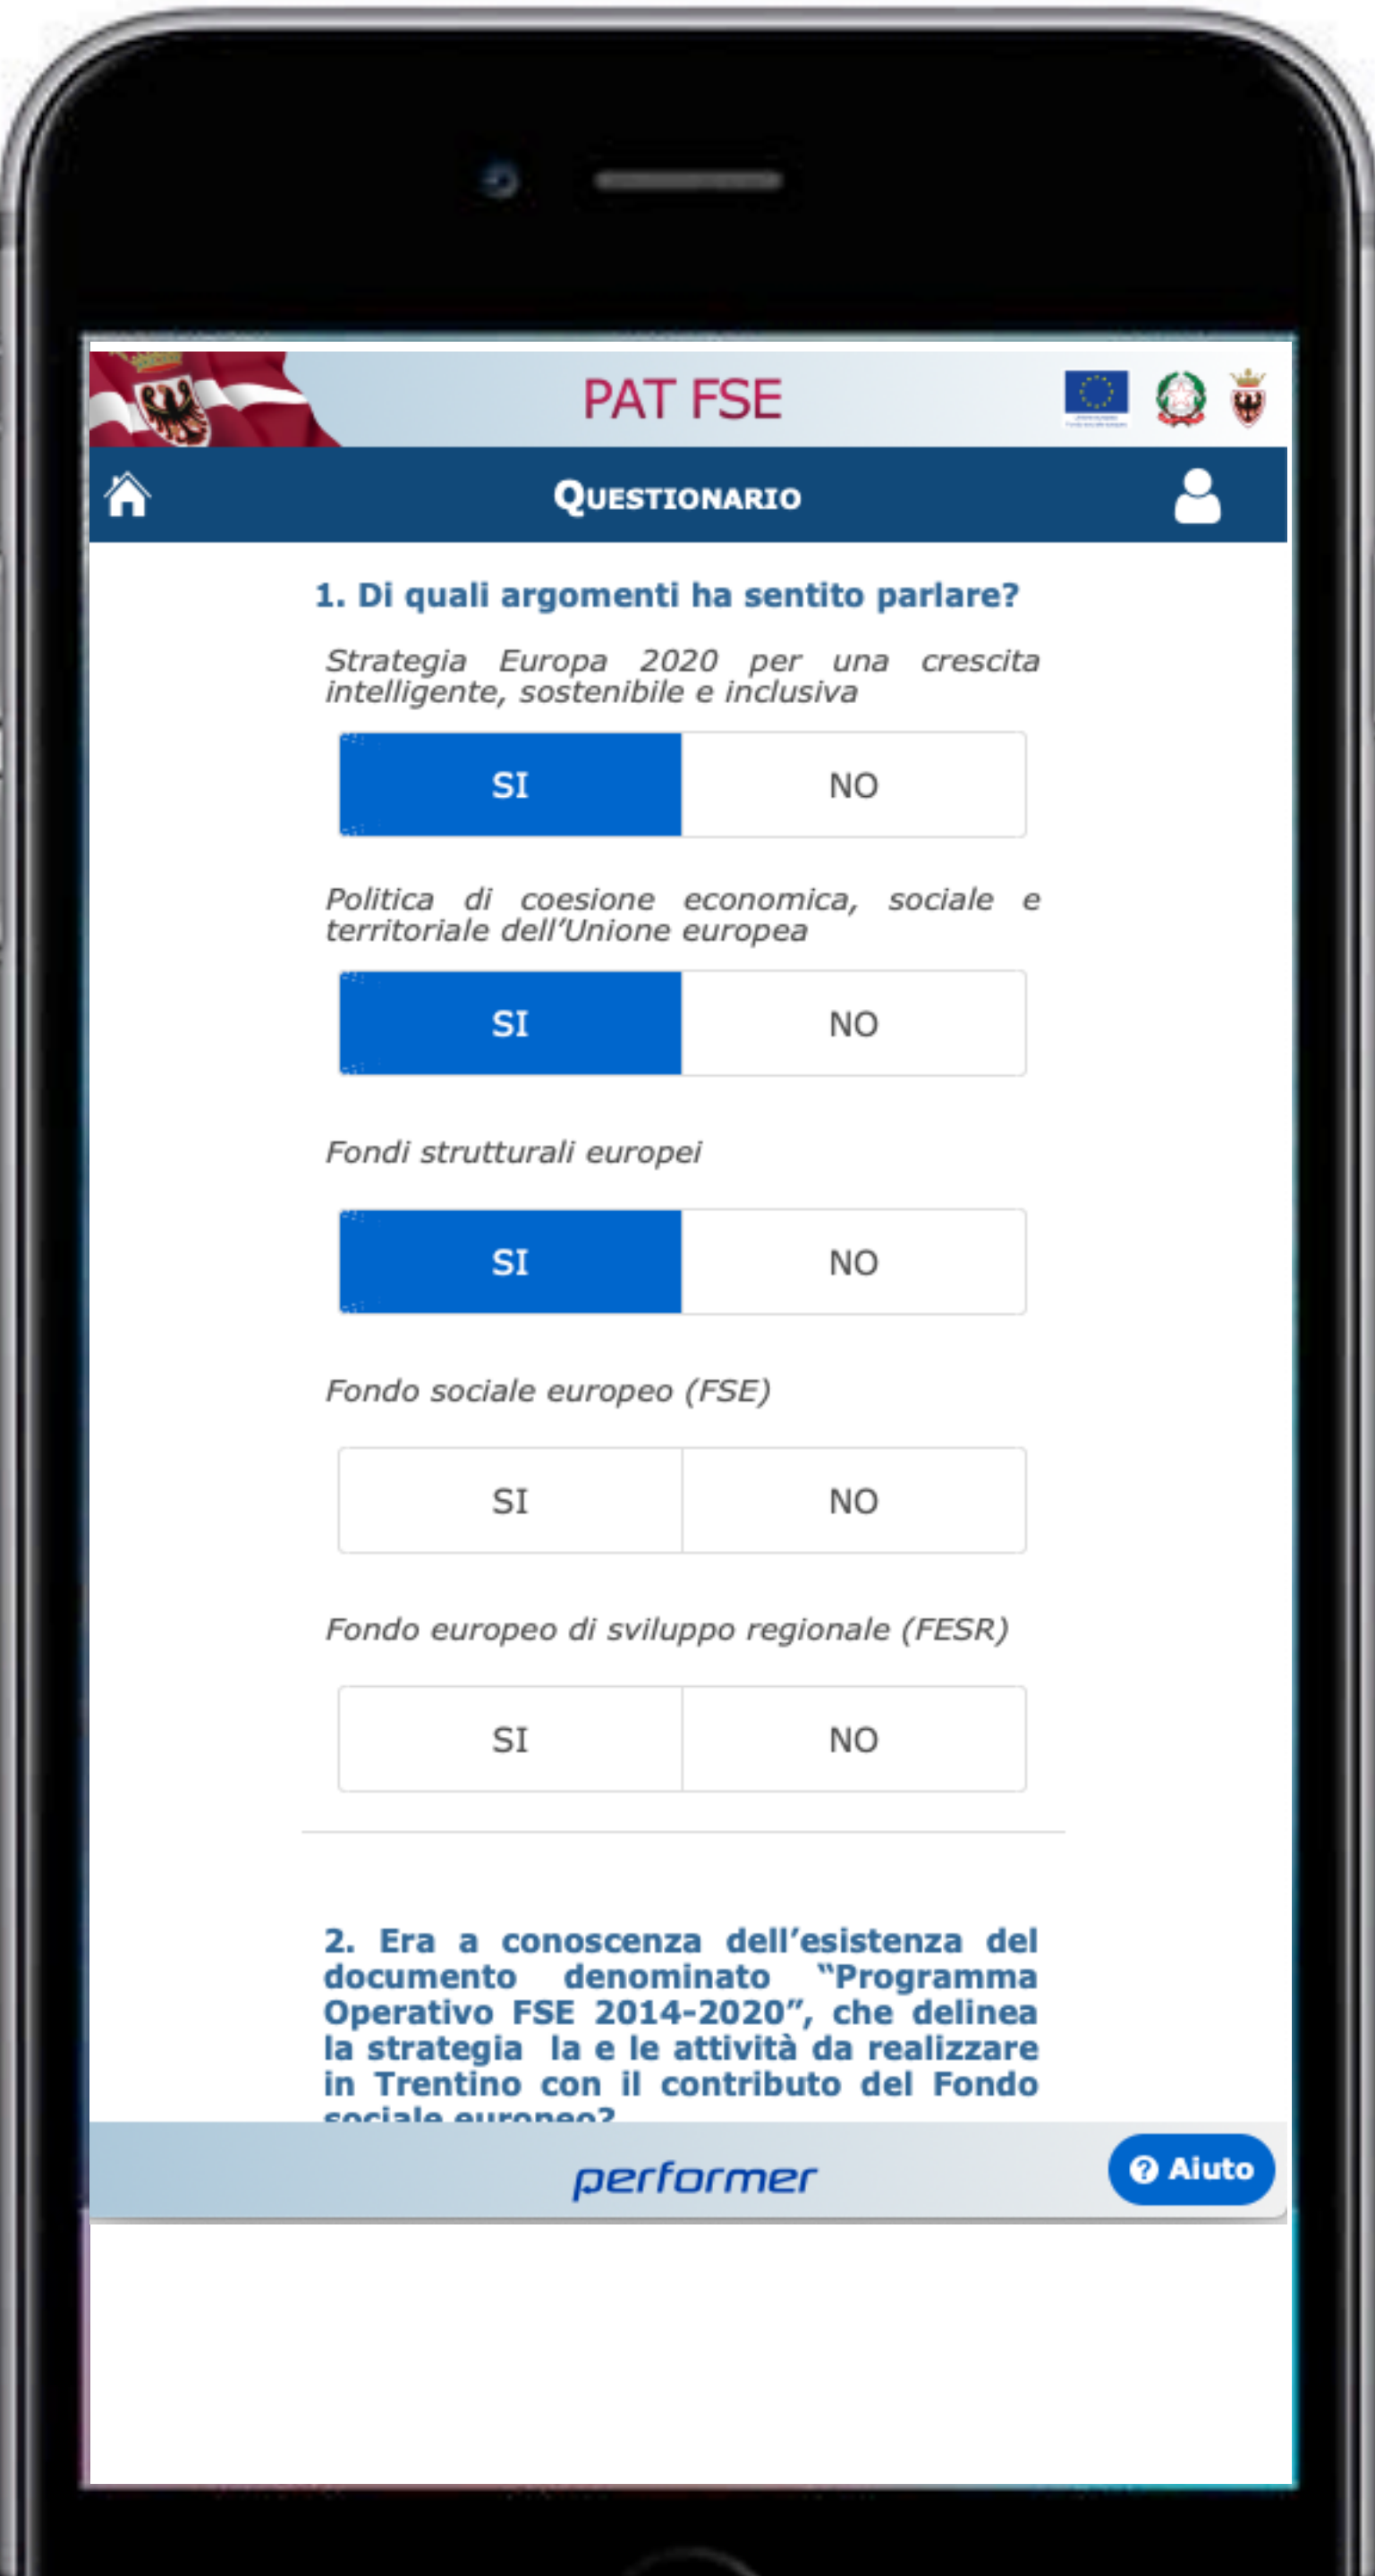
PAT FSE

Questionario

1. Di quali argomenti ha sentito parlare?

Strategia Europa 2020 per una crescita intelligente, sostenibile e inclusiva

SI NO

Politica di coesione economica, sociale e territoriale dell'Unione europea

SI NO

Fondi strutturali europei

SI NO

Fondo sociale europeo (FSE)

SI NO

Fondo europeo di sviluppo regionale (FESR)

SI NO

2. Era a conoscenza dell'esistenza del documento denominato "Programma Operativo FSE 2014-2020", che delinea la strategia la e le attività da realizzare in Trentino con il contributo del Fondo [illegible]

performer

Aiuto